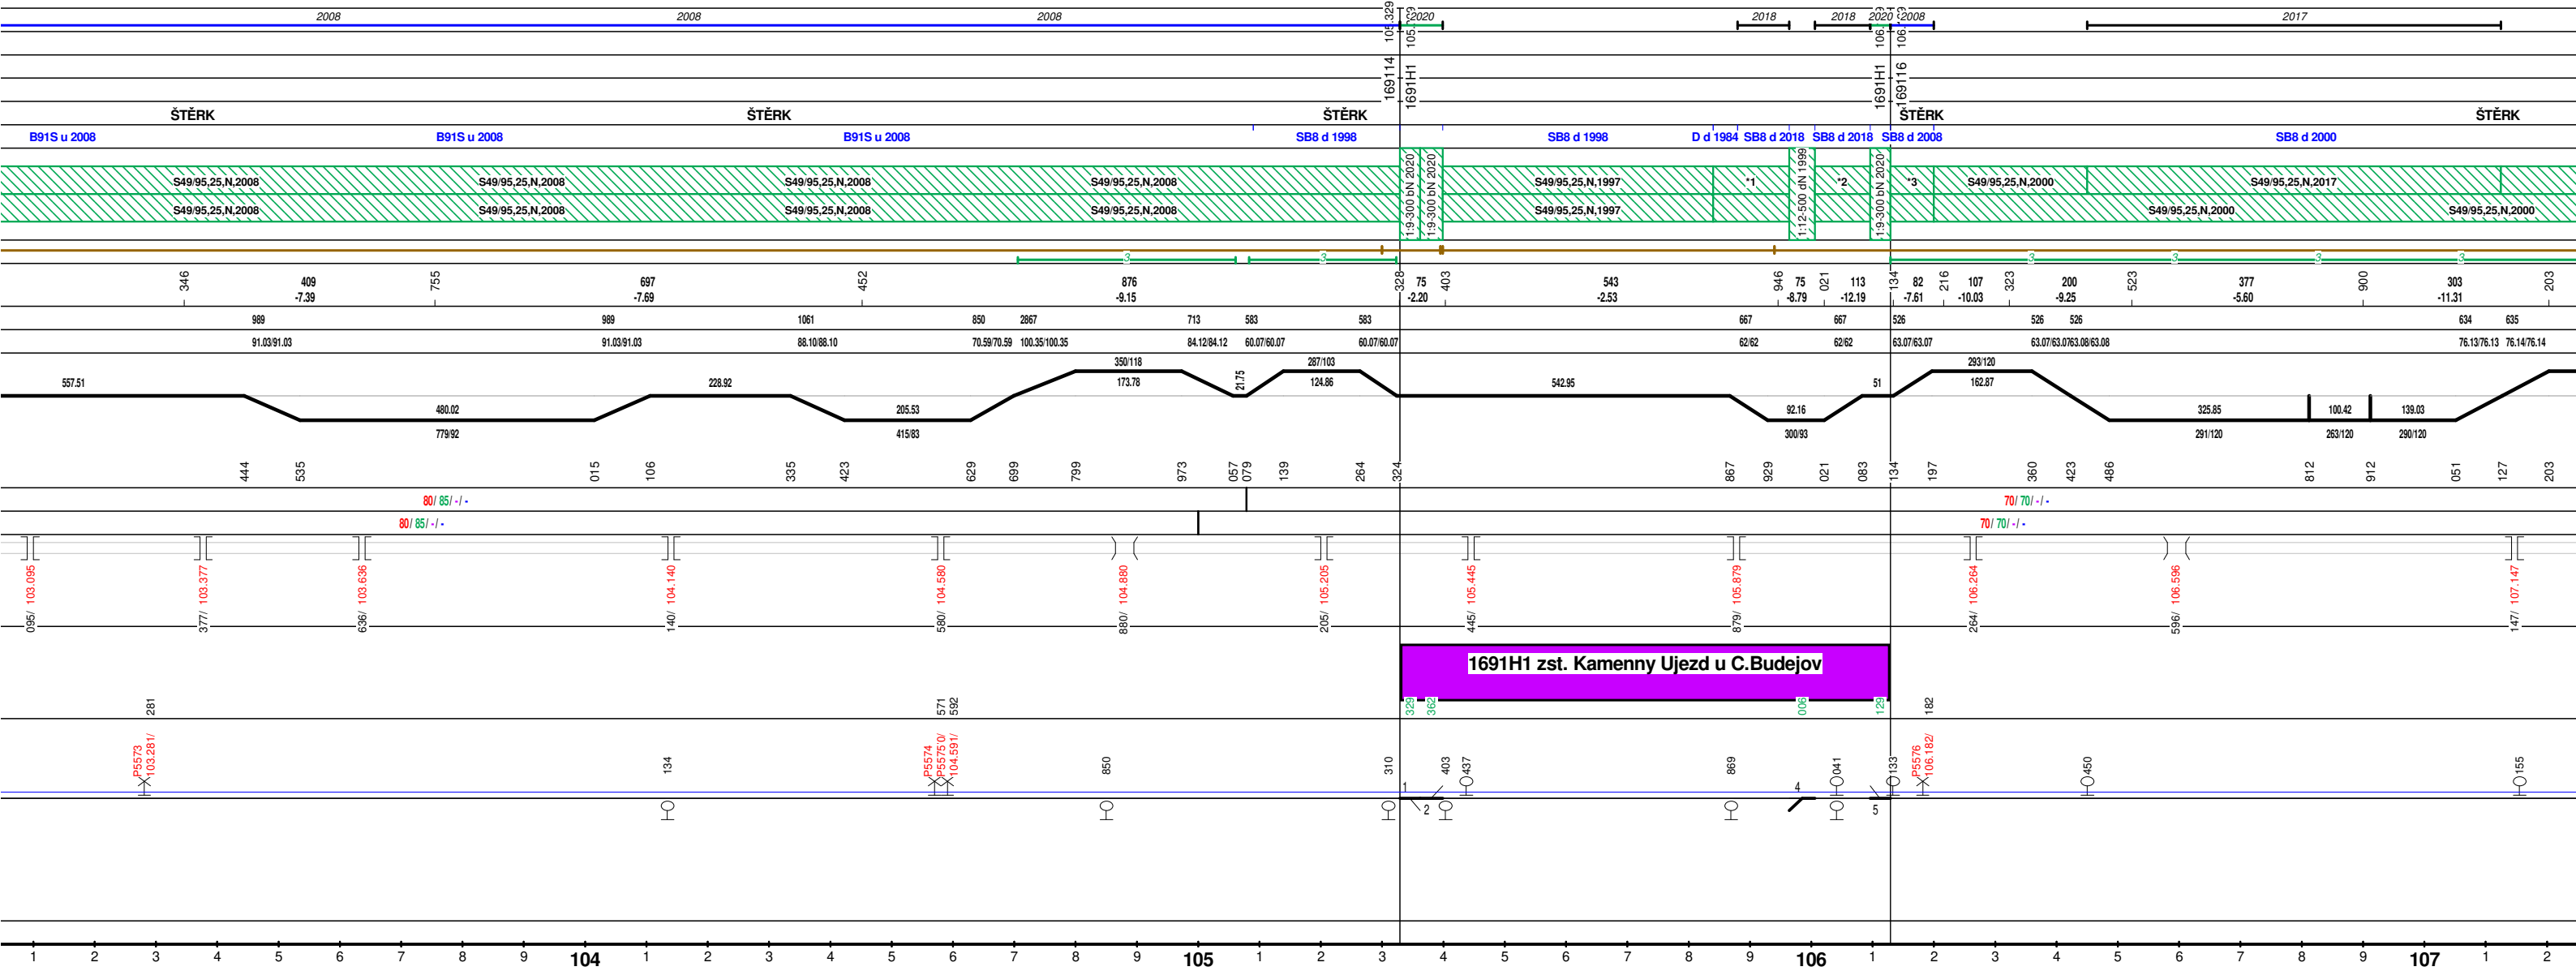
2008 2008 2008 105.329 105 2020 2018 2018 2020 106 106 2008 2017

169114 1691H1 1691H1 169116

ŠTĚRK ŠTĚRK ŠTĚRK ŠTĚRK ŠTĚRK

B91S u 2008 B91S u 2008 B91S u 2008 SB8 d 1998 SB8 d 1998 D d 1984 SB8 d 2018 SB8 d 2018 SB8 d 2008 SB8 d 2000

S49/95,25,N,2008 S49/95,25,N,2008 S49/95,25,N,2008 S49/95,25,N,2008 1:9-300 bN 2020 1:9-300 bN 2020 S49/95,25,N,1997 *1 1:12-500 dN 1999 *2 1:9-300 bN 2020 *3 S49/95,25,N,2000 S49/95,25,N,2017

S49/95,25,N,2008 S49/95,25,N,2008 S49/95,25,N,2008 S49/95,25,N,2008 S49/95,25,N,1997 S49/95,25,N,2000 S49/95,25,N,2000

3 3 3 3 3 3

346 409 -7.39 755 697 -7.69 452 876 -9.15 328 75 -2.20 403 543 -2.53 946 75 -8.79 021 113 -12.19 134 82 -7.61 216 107 -10.03 323 200 -9.25 523 377 -5.60 900 303 -11.31 203

989 989 1061 850 2867 713 583 583 667 667 526 526 526 634 635

91.03/91.03 91.03/91.03 88.10/88.10 70.59/70.59 100.35/100.35 84.12/84.12 60.07/60.07 60.07/60.07 62/62 62/62 63.07/63.07 63.07/63.0763.08/63.08 76.13/76.13 76.14/76.14

350/118 173.78 21.75 287/103 124.86 293/120 162.87

557.51 480.02 779/92 228.92 205.53 415/83 542.95 92.16 300/93 51 325.85 291/120 100.42 263/120 139.03 290/120

444 535 015 106 335 423 629 699 799 973 057 079 139 264 324 867 929 021 083 134 197 360 423 486 812 912 051 127 203

80/ 85/ -/ - 70/ 70/ -/ -

80/ 85/ -/ - 70/ 70/ -/ -

103.095 103.377 103.636 104.140 104.580 104.880 105.205 105.445 105.879 106.264 106.596 107.147

095/ 377/ 636/ 140/ 580/ 880/ 205/ 445/ 879/ 264/ 596/ 147/

1691H1 zst. Kamenny Ujezd u C.Budejov

281 571 592 329 362 006 129 182

P5573 103.281/ 134 P5574 P5575 0/ 104.591/ 850 310 1 403 2 437 869 4 041 133 5 P5576 106.182/ 450 155

1 2 3 4 5 6 7 8 9 104 1 2 3 4 5 6 7 8 9 105 1 2 3 4 5 6 7 8 9 106 1 2 3 4 5 6 7 8 9 107 1 2